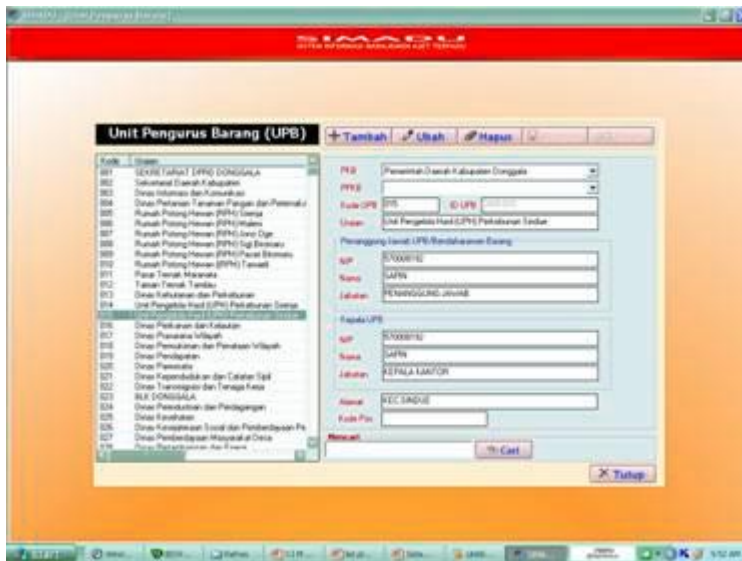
SIMADU

Unit Pengurus Barang (UPB)

+ Tambah | Ubah | Hapus

| Kode | Uraian |
|---|---|
| 001 | SEKRETARIAT DPRD DONGGALA |
| 002 | Sekretariat Daerah Kabupaten |
| 003 | Dinas Informasi dan Komunikasi |
| 004 | Dinas Pertanian Tanaman Pangan dan Peternakan |
| 005 | Rumah Potong Hewan (RPH) Sirenja |
| 006 | Rumah Potong Hewan (RPH) Wani |
| 007 | Rumah Potong Hewan (RPH) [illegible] |
| 008 | Rumah Potong Hewan (RPH) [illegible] |
| 009 | Rumah Potong Hewan (RPH) Pasar Biromaru |
| 010 | Rumah Potong Hewan (RPH) Tawaeli |
| 011 | Pasar Ternak Maranata |
| 012 | Taman Ternak Tambu |
| 013 | Dinas Kehutanan dan Perkebunan |
| 014 | Unit Pengelola Hasil (UPH) Perkebunan Sirenja |
| 015 | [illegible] |
| 016 | Dinas Perikanan dan Kelautan |
| 017 | Dinas Prasarana Wilayah |
| 018 | Dinas Pemukiman dan Penataan Wilayah |
| 019 | Dinas Pendapatan |
| 020 | Dinas Pariwisata |
| 021 | Dinas Kependudukan dan Catatan Sipil |
| 022 | Dinas Transmigrasi dan Tenaga Kerja |
| 023 | BLK DONGGALA |
| 024 | Dinas Perindustrian dan Perdagangan |
| 025 | Dinas Kesehatan |
| 026 | Dinas Kesejahteraan Sosial dan Pemberdayaan Pe |
| 027 | Dinas Pemberdayaan Masyarakat Desa |

PKB: Pemerintah Daerah Kabupaten Donggala
PPKB:
Kode UPB: 015 ID UPB: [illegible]
Uraian: Unit Pengelola Hasil (UPH) Perkebunan Sindue

Penanggung Jawab UPB/Bendaharawan Barang
NIP: 570008192
Nama: SAPIN
Jabatan: PENANGGUNG JAWAB

Kepala UPB
NIP: 570008192
Nama: SAPIN
Jabatan: KEPALA KANTOR

Alamat: KEC.SINDUE
Kode Pos:

Mencari
Cari

Tutup